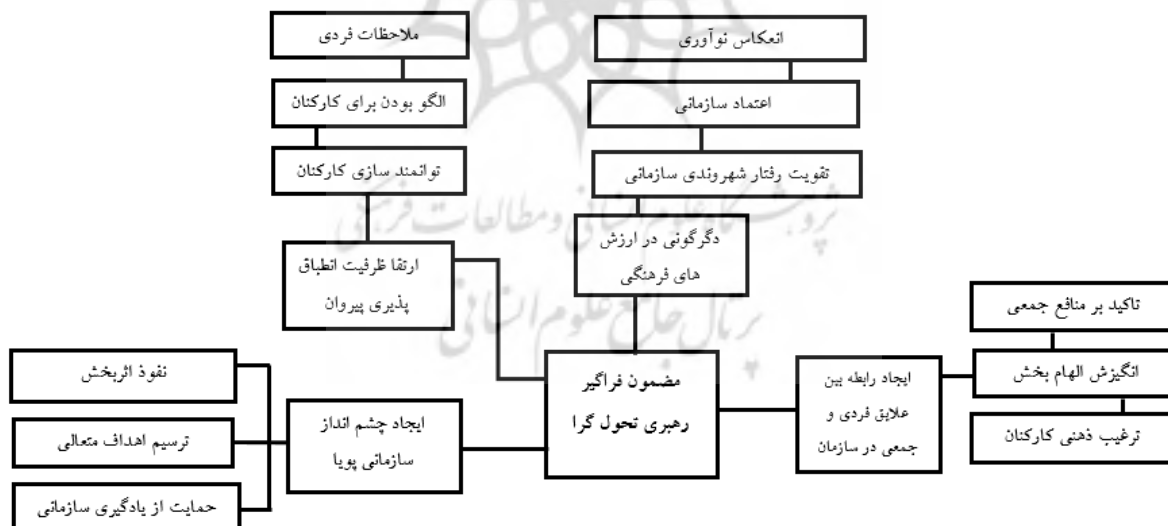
ملاحظات فردی

الگو بودن برای کارکنان

توانمند سازی کارکنان

ارتقا ظرفیت انطباق پذیری پیروان

انعکاس نوآوری

اعتماد سازمانی

تقویت رفتار شهروندی سازمانی

دگرگونی در ارزش های فرهنگی

تاکید بر منافع جمعی

انگیزش الهام بخش

ترغیب ذهنی کارکنان

ایجاد رابطه بین علایق فردی و جمعی در سازمان

مضمون فراگیر رهبری تحول گرا

ایجاد چشم انداز سازمانی پویا

نفوذ اثربخش

ترسیم اهداف متعالی

حمایت از یادگیری سازمانی

پرتال جامع علوم انسانی
پژوهشگاه علوم انسانی و مطالعات فرهنگی